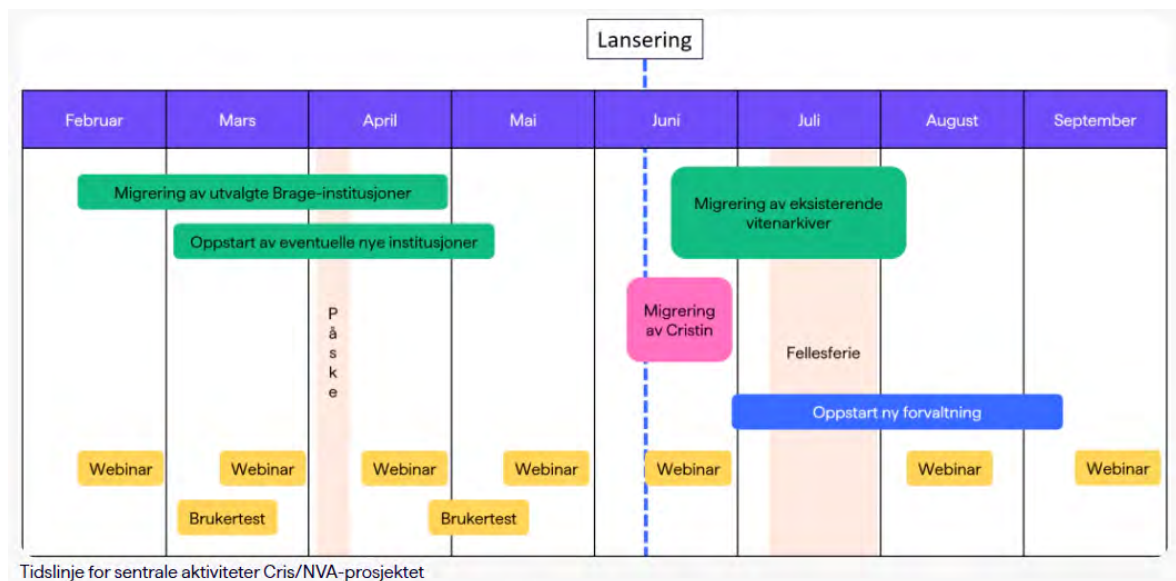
Lansering

| Februar | Mars | April | Mai | Juni | Juli | August | September |
|---|---|---|---|---|---|---|---|

Migrering av utvalgte Brage-institusjoner

Oppstart av eventuelle nye institusjoner

Migrering av eksisterende vitenarkiver

Påske

Migrering av Cristin

Fellesferie

Oppstart ny forvaltning

Webinar

Webinar

Webinar

Webinar

Webinar

Webinar

Webinar

Brukertest

Brukertest

Tidslinje for sentrale aktiviteter Cris/NVA-prosjektet